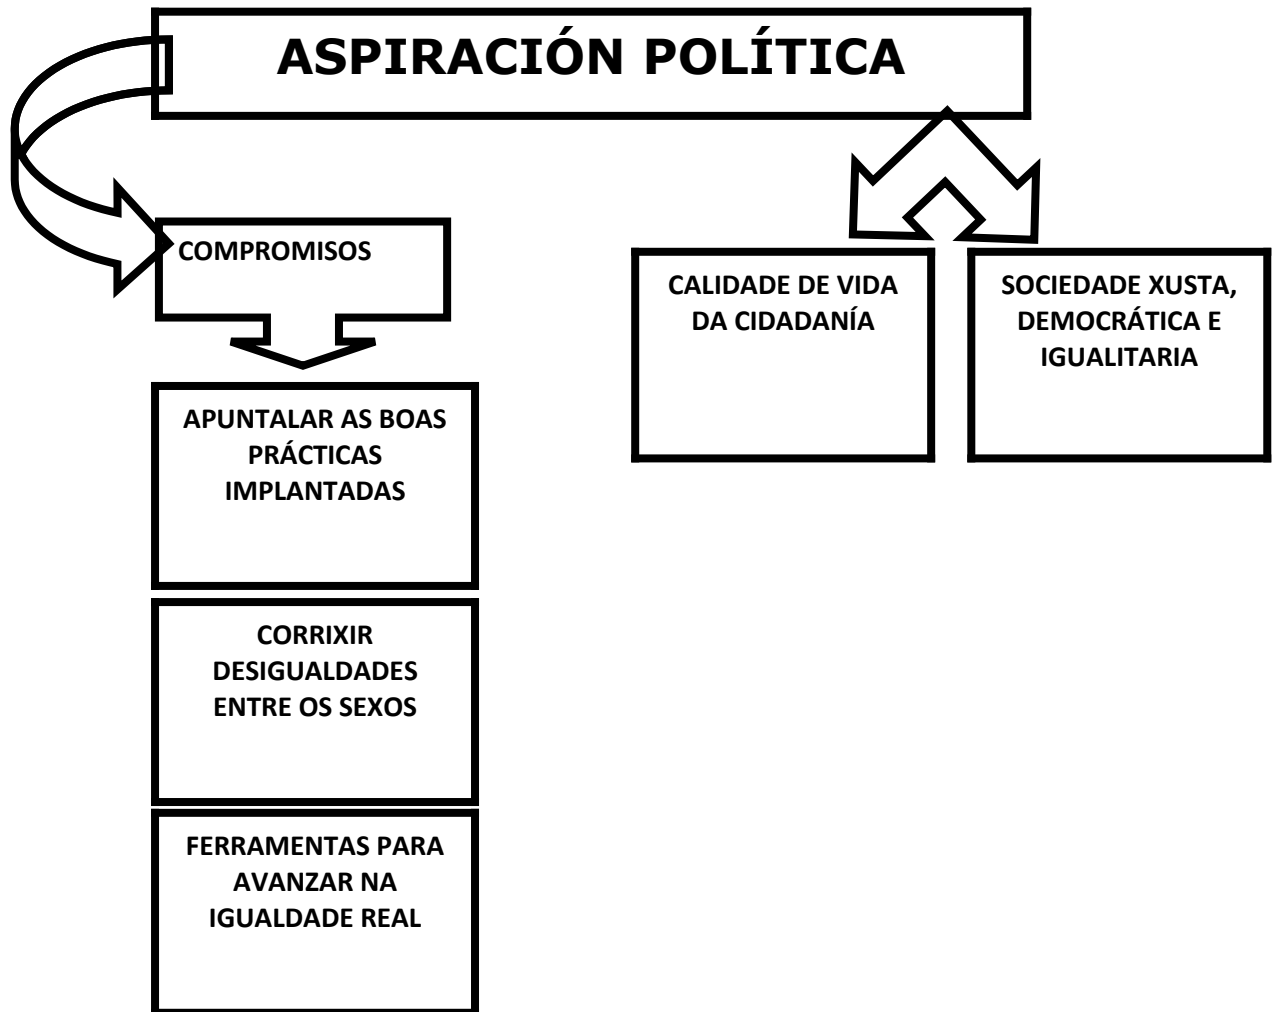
ASPIRACIÓN POLÍTICA

COMPROMISOS

APUNTALAR AS BOAS PRÁCTICAS IMPLANTADAS

CORRIXIR DESIGUALDADES ENTRE OS SEXOS

FERRAMENTAS PARA AVANZAR NA IGUALDADE REAL

CALIDADE DE VIDA DA CIDADANÍA

SOCIEDADE XUSTA, DEMOCRÁTICA E IGUALITARIA